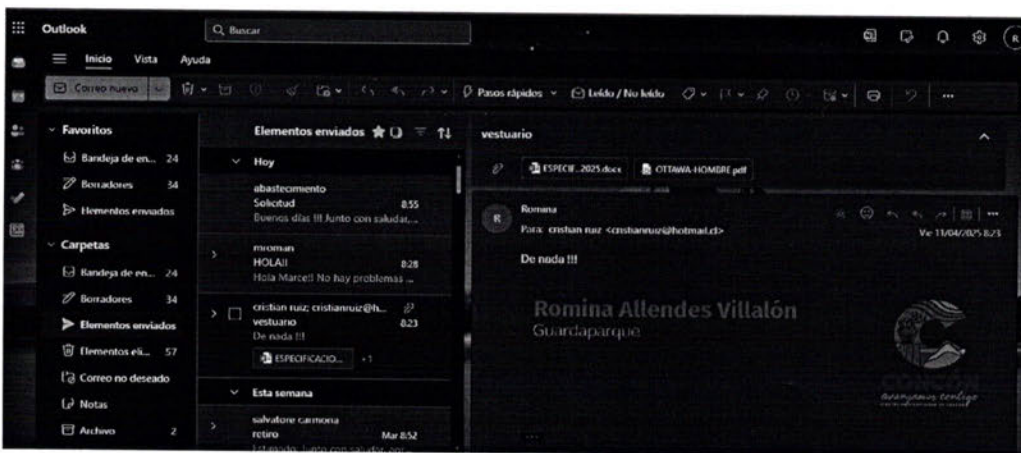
Outlook
Buscar
Inicio Vista Ayuda
Correo nuevo
Pasos rápidos
Leído / No leído
Favoritos
Bandeja de en... 24
Borradores 34
Elementos enviados
Carpetas
Bandeja de en... 24
Borradores 34
Elementos enviados
Elementos eli... 57
Correo no deseado
Notas
Archivo 2
Elementos enviados
Hoy
abastecimiento
Solicitud 8:55
Buenos días !!! Junto con saludar,...
rmoman
HOLA!! 8:28
Hola Marcel! No hay problemas ...
cristian ruiz; cristianruiz@h...
vestuario 8:23
De nada !!!
ESPECIFICACIO... +1
Esta semana
salvatore carmona
retiro Mar 8:52
Estimado, Junto con saludar, en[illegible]
vestuario
ESPECIF...2025.docx
OTTAWA-HOMBRE.pdf
Romina
Para: cristian ruiz <cristianruiz@hotmail.cl>
Vie 11/04/2025 8:23
De nada !!!
Romina Allendes Villalón
Guardaparque
CONCÓN
avanzamos contigo